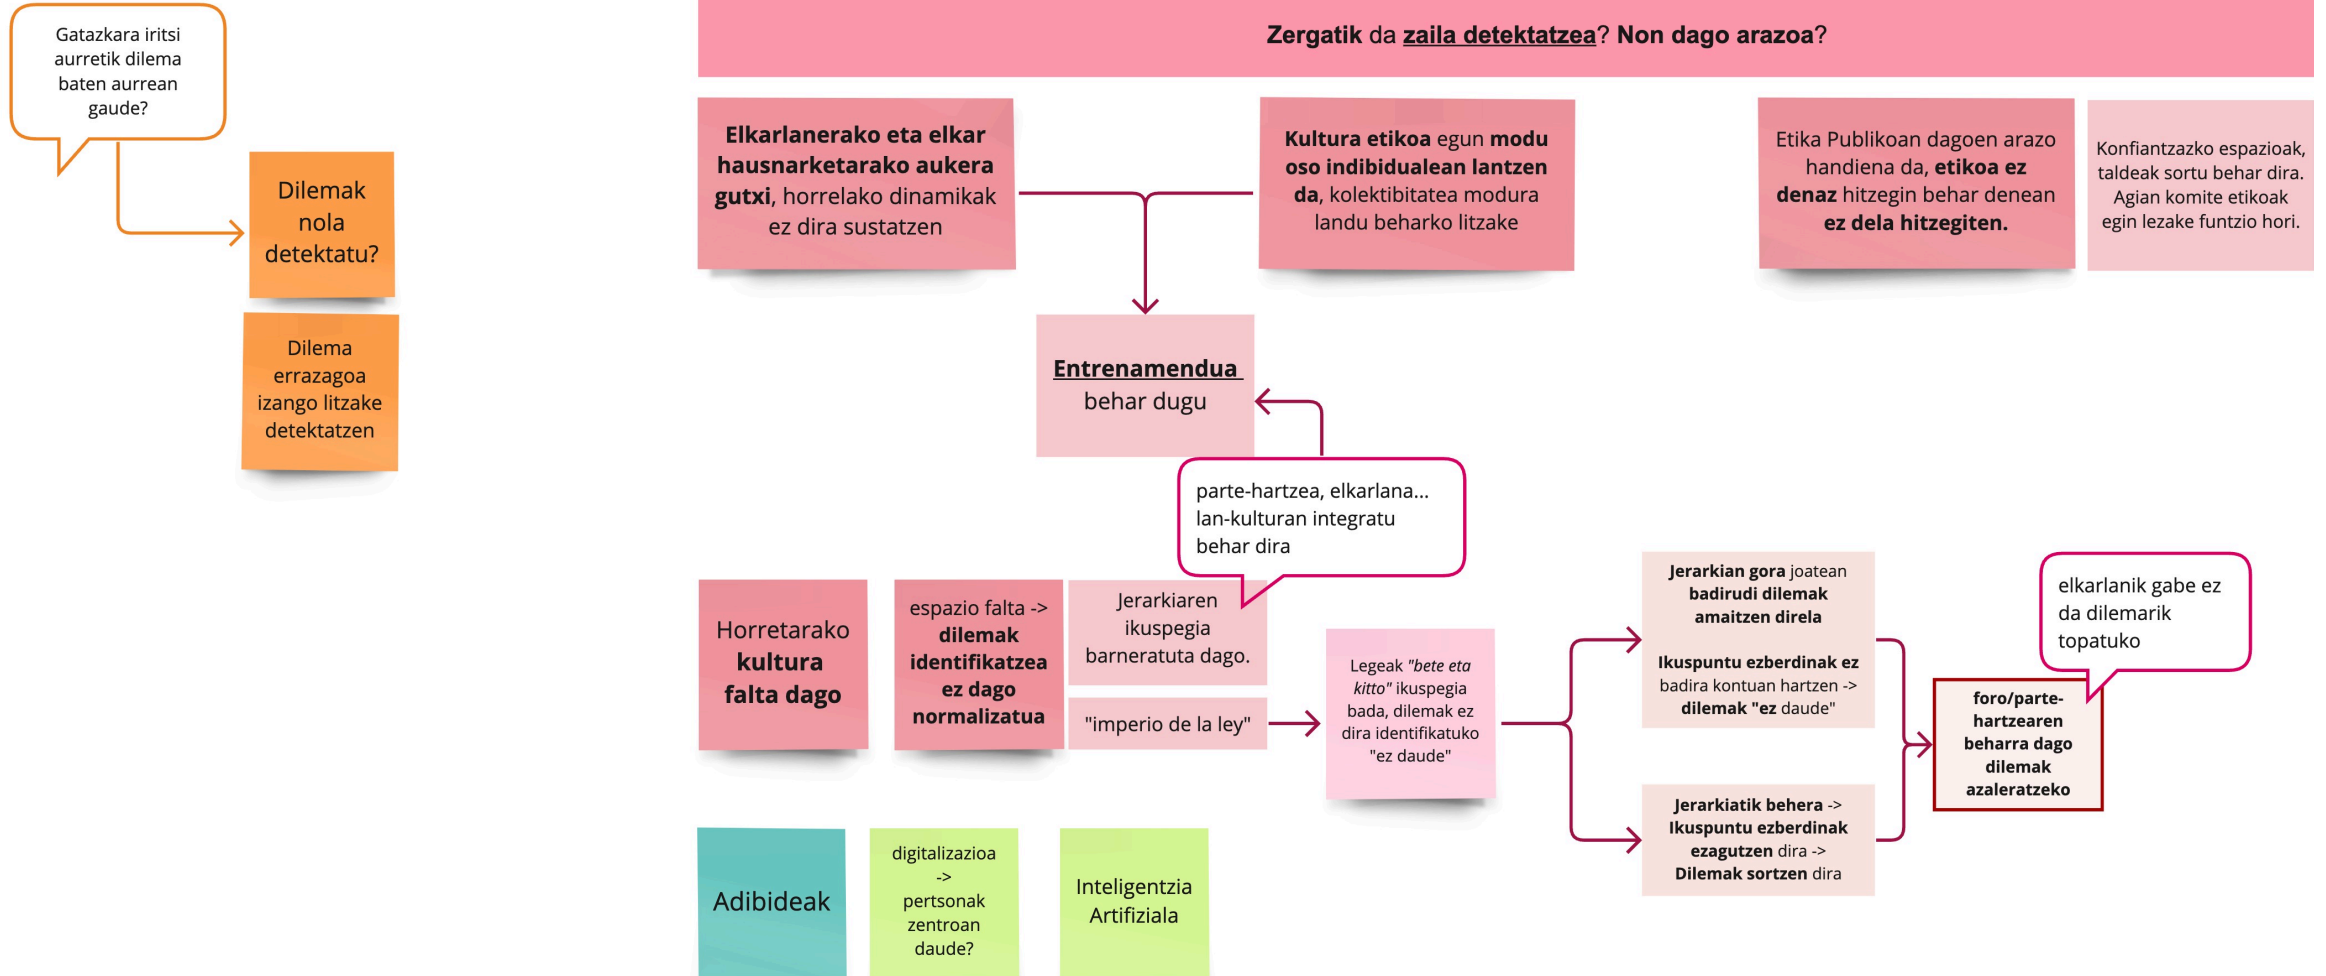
Gatazkara iritsi aurretik dilema baten aurrean gaude?

Dilemak nola detektatu?

Dilema errazagoa izango litzake detektatzen

Zergatik da zaila detektatzea? Non dago arazoa?

Elkarlanerako eta elkar hausnarketarako aukera gutxi, horrelako dinamikak ez dira sustatzen

Kultura etikoa egun modu oso indibidualean lantzen da, kolektibitatea modura landu beharko litzake

Etika Publikoan dagoen arazo handiena da, etikoa ez denaz hitzegin behar denean ez dela hitzegiten.

Konfiantzazko espazioak, taldeak sortu behar dira. Agian komite etikoak egin lezake funtzio hori.

Entrenamendua behar dugu

parte-hartzea, elkarlana... lan-kulturan integratu behar dira

Horretarako kultura falta dago

espazio falta -> dilemak identifikatzea ez dago normalizatua

Jerarkiaren ikuspegia barneratuta dago.

"imperio de la ley"

Legeak "bete eta kitto" ikuspegia bada, dilemak ez dira identifikatuko "ez daude"

Jerarkian gora joatean badirudi dilemak amaitzen direla

Ikuspuntu ezberdinak ez badira kontuan hartzen -> dilemak "ez daude"

Jerarkiatik behera -> Ikuspuntu ezberdinak ezagutzen dira -> Dilemak sortzen dira

foro/parte-hartzearen beharra dago dilemak azaleratzeko

elkarlanik gabe ez da dilemarik topatuko

Adibideak

digitalizazioa -> pertsonak zentroan daude?

Inteligentzia Artifiziala